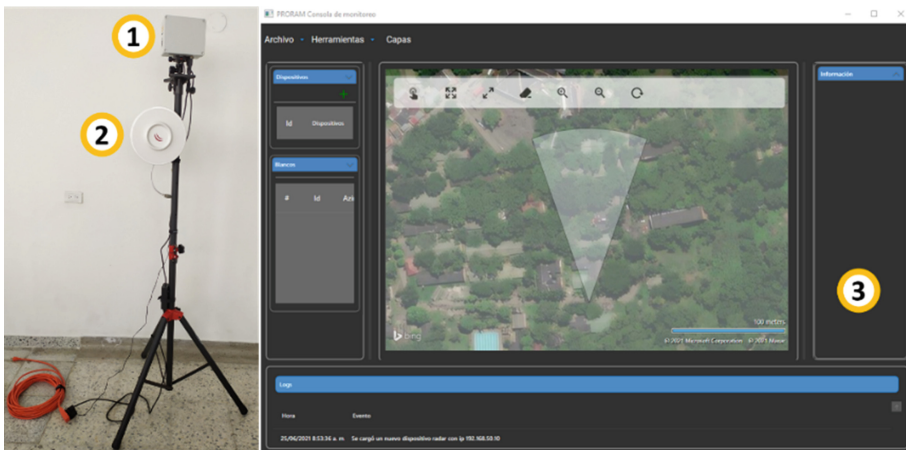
1

2

PRORAM Consola de monitoreo

Archivo • Herramientas • Capas

Dispositivos

+

Id Dispositivos

Blancos

# Id Azi

Información

3

100 metros

bing

© 2021 Microsoft Corporation © 2021 Maxar

Logs

Hora Evento

25/06/2021 8:53:36 a. m. Se cargó un nuevo dispositivo radar con ip 192.168.50.10